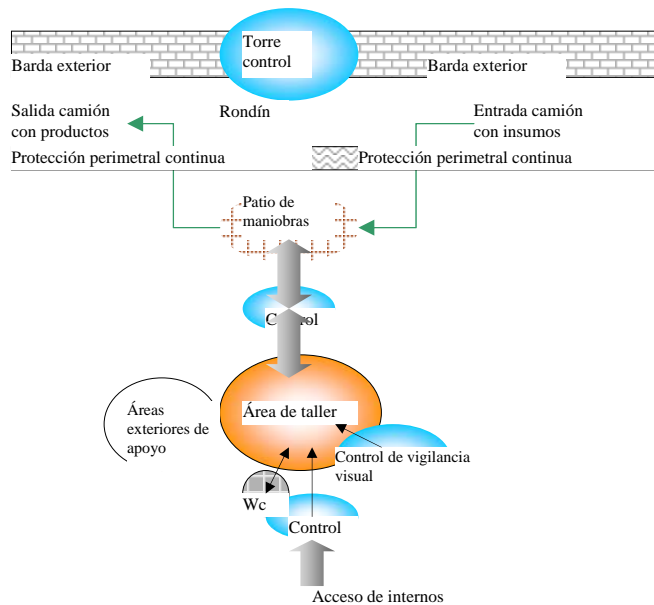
Torre control

Barda exterior

Barda exterior

Rondín

Salida camión con productos

Entrada camión con insumos

Protección perimetral continua

Protección perimetral continua

Patio de maniobras

Control

Áreas exteriores de apoyo

Área de taller

Control de vigilancia visual

Wc

Control

Acceso de internos